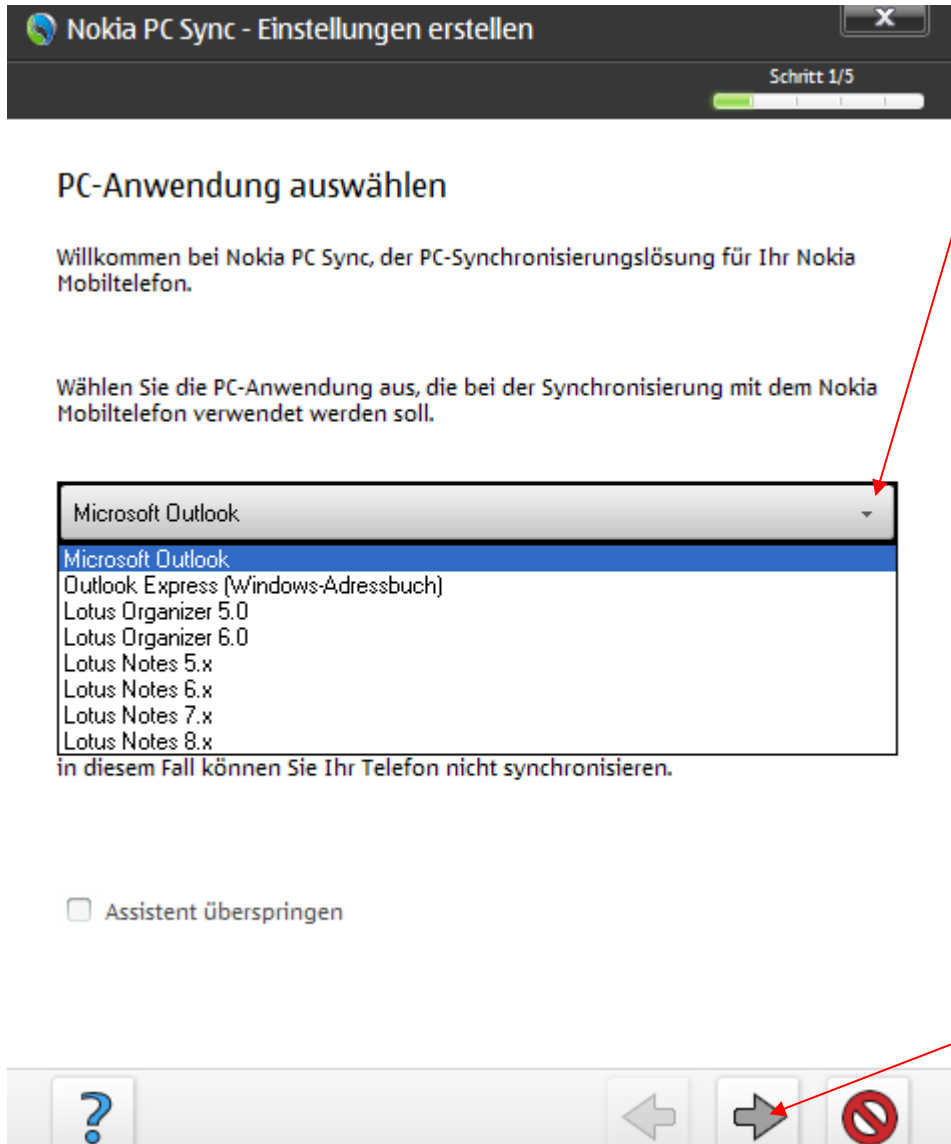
Nokia PC Sync - Einstellungen erstellen

Schritt 1/5

PC-Anwendung auswählen

Willkommen bei Nokia PC Sync, der PC-Synchronisierungslösung für Ihr Nokia Mobiltelefon.

Wählen Sie die PC-Anwendung aus, die bei der Synchronisierung mit dem Nokia Mobiltelefon verwendet werden soll.

Microsoft Outlook

Microsoft Outlook
Outlook Express (Windows-Adressbuch)
Lotus Organizer 5.0
Lotus Organizer 6.0
Lotus Notes 5.x
Lotus Notes 6.x
Lotus Notes 7.x
Lotus Notes 8.x

in diesem Fall können Sie Ihr Telefon nicht synchronisieren.

Assistent überspringen

?